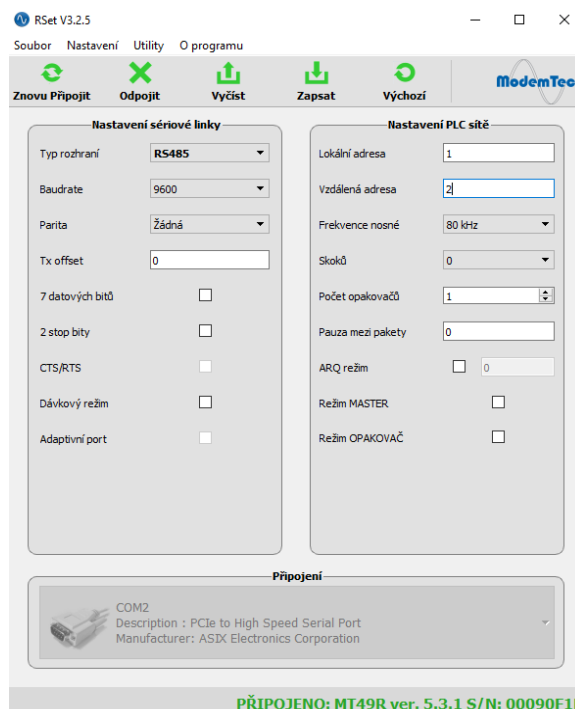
RSet V3.2.5

Soubor Nastavení Utility O programu

Znovu Připojit Odpojit Vyčíst Zapsat Výchozí ModemTec

Nastavení sériové linky

Typ rozhraní RS485

Baudrate 9600

Parita Žádná

Tx offset 0

7 datových bitů

2 stop bity

CTS/RTS

Dávkový režim

Adaptivní port

Nastavení PLC sítě

Lokální adresa 1

Vzdálená adresa 2

Frekvence nosné 80 kHz

Skoků 0

Počet opakovačů 1

Pauza mezi pakety 0

ARQ režim 0

Režim MASTER

Režim OPAKOVAČ

Připojení

COM2
Description : PCIe to High Speed Serial Port
Manufacturer: ASIX Electronics Corporation

PŘIPOJENO: MT49R ver. 5.3.1 S/N: 00090F1